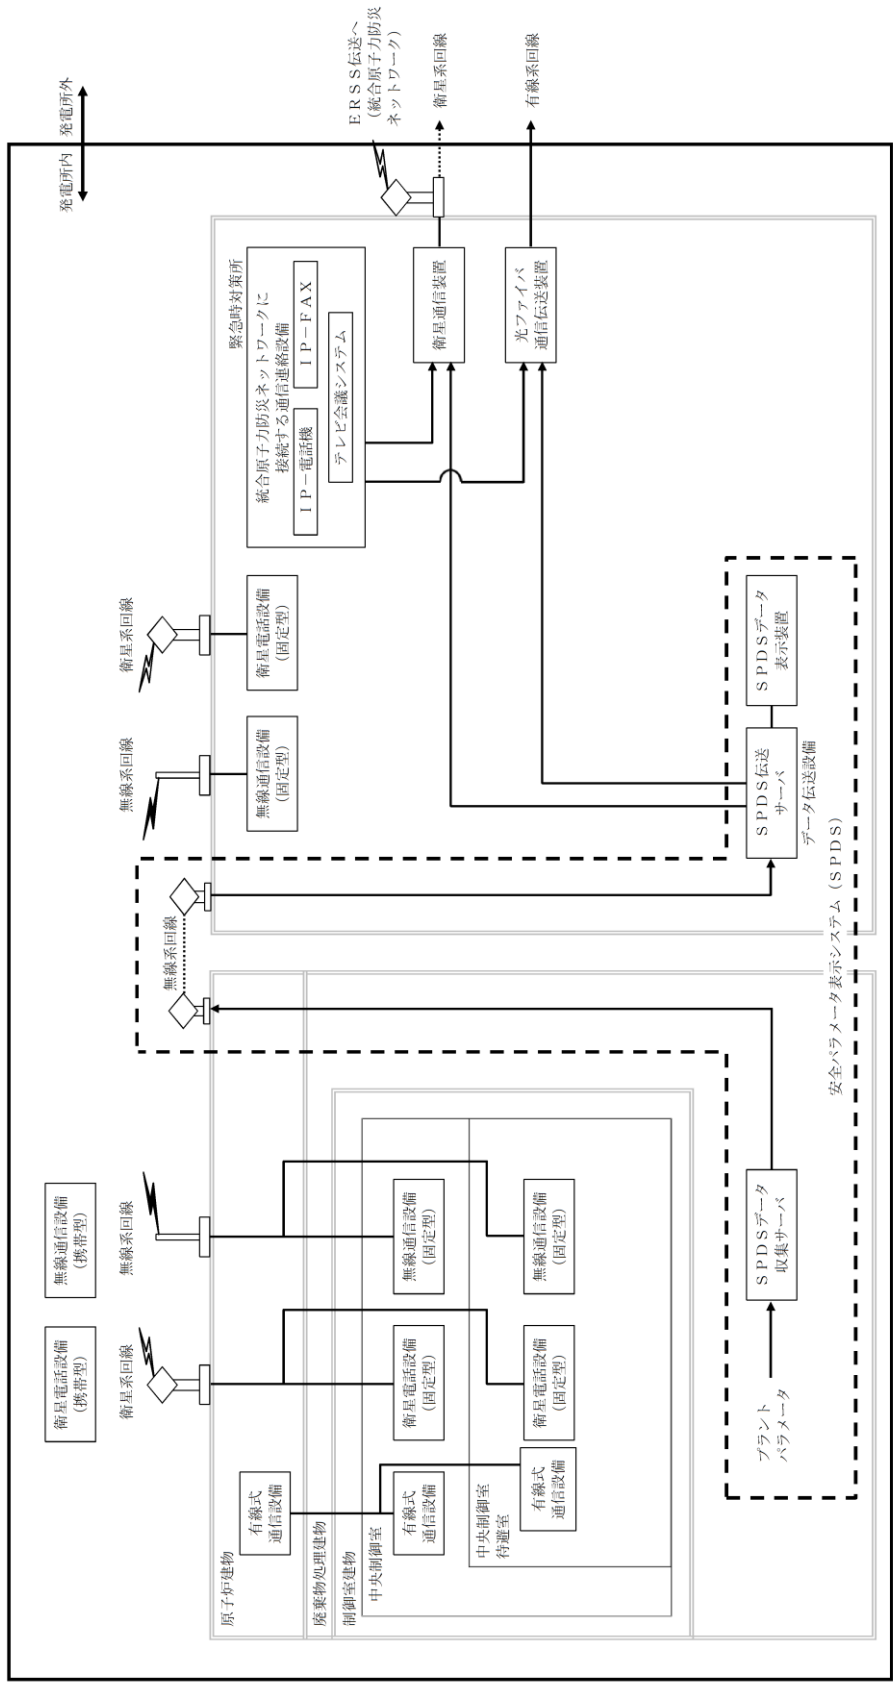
発電所外
発電所内

ERSS伝送へ
(統合原子力防災ネットワーク)
衛星系回線
有線系回線

緊急時対策所
統合原子力防災ネットワークに接続する通信連絡設備
IP－電話機
IP－FAX
テレビ会議システム
衛星通信装置
光ファイバ通信伝送装置

衛星系回線
衛星電話設備
(固定型)

無線系回線
無線通信設備
(固定型)

SPDSデータ表示装置
SPDS伝送サーバ
データ伝送設備

無線系回線

安全パラメータ表示システム(SPDS)

衛星電話設備
(携帯型)

無線通信設備
(携帯型)

衛星系回線
無線系回線

原子炉建物
有線式通信設備

廃棄物処理建物
制御室建物
中央制御室
有線式通信設備
衛星電話設備
(固定型)
無線通信設備
(固定型)

中央制御室待避室
有線式通信設備
衛星電話設備
(固定型)
無線通信設備
(固定型)

プラントパラメータ
SPDSデータ収集サーバ